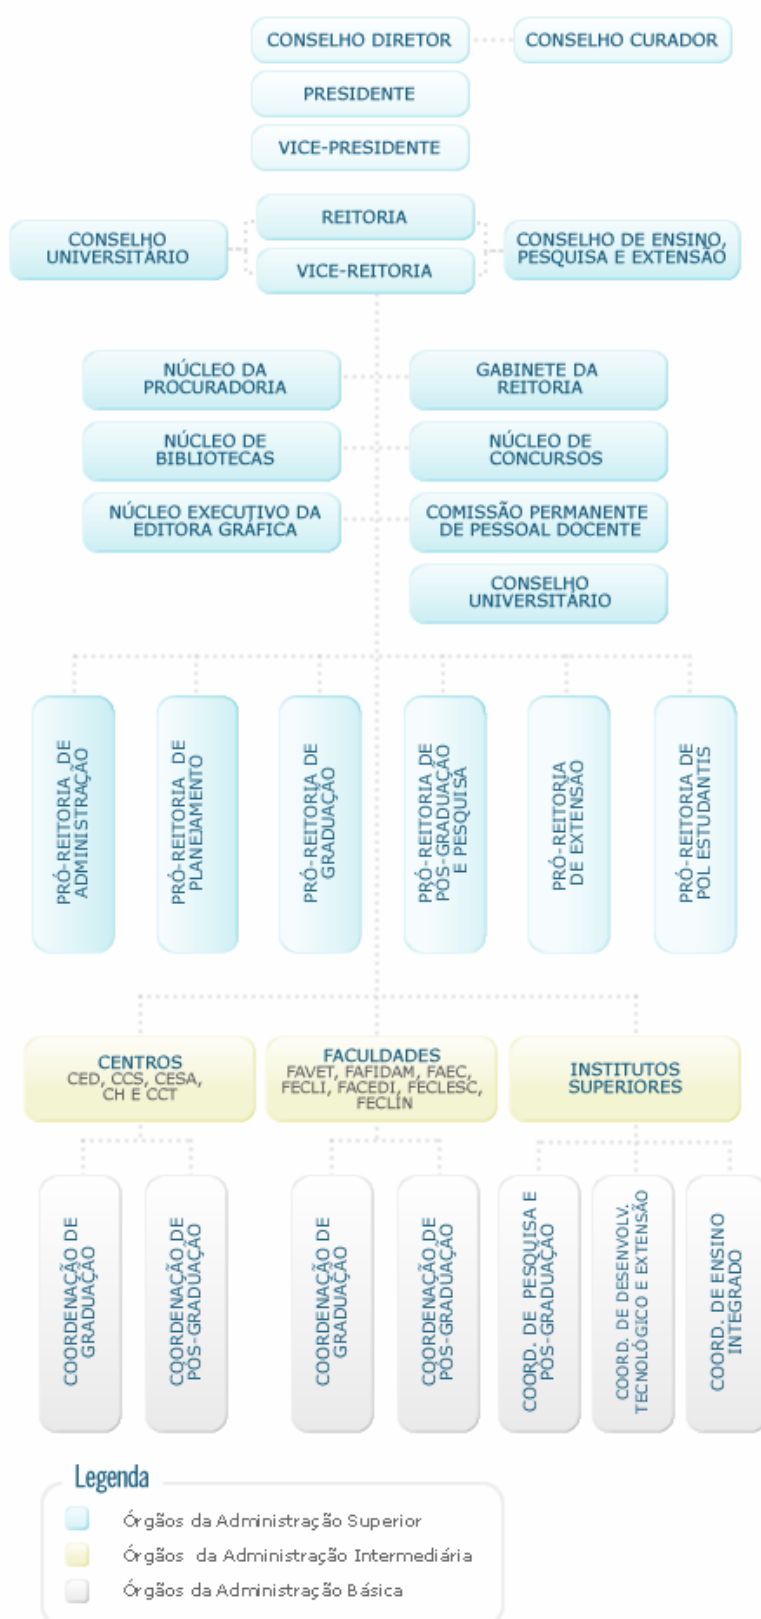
CONSELHO DIRETOR

CONSELHO CURADOR

PRESIDENTE

VICE-PRESIDENTE

CONSELHO UNIVERSITÁRIO

REITORIA

VICE-REITORIA

CONSELHO DE ENSINO, PESQUISA E EXTENSÃO

NÚCLEO DA PROCURADORIA

GABINETE DA REITORIA

NÚCLEO DE BIBLIOTECAS

NÚCLEO DE CONCURSOS

NÚCLEO EXECUTIVO DA EDITORA GRÁFICA

COMISSÃO PERMANENTE DE PESSOAL DOCENTE

CONSELHO UNIVERSITÁRIO

PRÓ-REITORIA DE ADMINISTRAÇÃO

PRÓ-REITORIA DE PLANEJAMENTO

PRÓ-REITORIA DE GRADUAÇÃO

PRÓ-REITORIA DE PÓS-GRADUAÇÃO E PESQUISA

PRÓ-REITORIA DE EXTENSÃO

PRÓ-REITORIA DE POL ESTUDANTIS

CENTROS
CED, CCS, CESA, CH E CCT

FACULDADES
FAVET, FAFIDAM, FAEC, FECLI, FACEDI, FECLESC, FECLIN

INSTITUTOS SUPERIORES

COORDENAÇÃO DE GRADUAÇÃO

COORDENAÇÃO DE PÓS-GRADUAÇÃO

COORDENAÇÃO DE GRADUAÇÃO

COORDENAÇÃO DE PÓS-GRADUAÇÃO

COORD. DE PESQUISA E PÓS-GRADUAÇÃO

COORD. DE DESENVOLV. TECNOLÓGICO E EXTENSÃO

COORD. DE ENSINO INTEGRADO

Legenda

Órgãos da Administração Superior

Órgãos da Administração Intermediária

Órgãos da Administração Básica